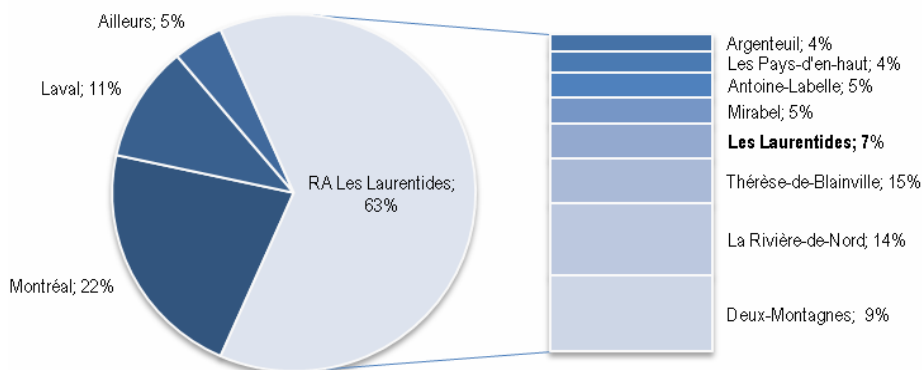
Ailleurs; 5%

Laval; 11%

RA Les Laurentides; 63%

Montréal; 22%

Argenteuil; 4%

Les Pays-d'en-haut; 4%

Antoine-Labelle; 5%

Mirabel; 5%

**Les Laurentides; 7%**

Thérèse-de-Blainville; 15%

La Rivière-de-Nord; 14%

Deux-Montagnes; 9%